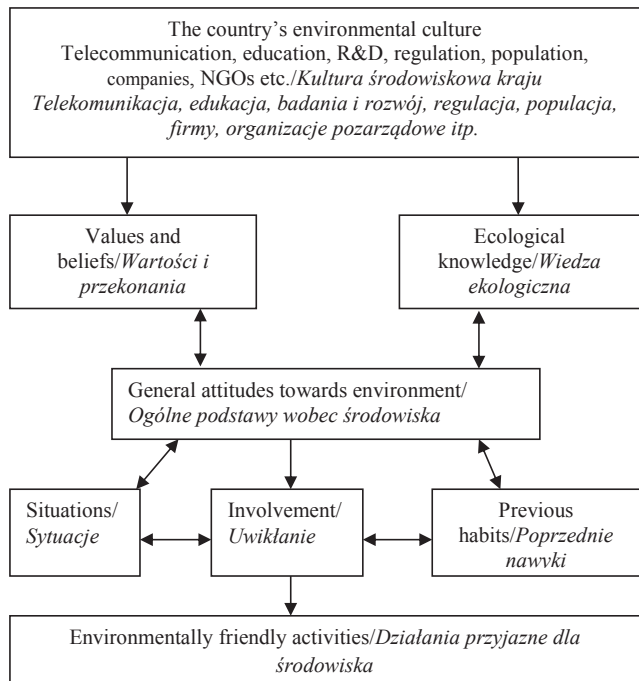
The country's environmental culture
Telecommunication, education, R&D, regulation, population, companies, NGOs etc./Kultura środowiskowa kraju Telekomunikacja, edukacja, badania i rozwój, regulacja, populacja, firmy, organizacje pozarządowe itp.

Values and beliefs/Wartości i przekonania

Ecological knowledge/Wiedza ekologiczna

General attitudes towards environment/ Ogólne podstawy wobec środowiska

Situations/ Sytuacje

Involvement/ Uwikłanie

Previous habits/Poprzednie nawyki

Environmentally friendly activities/Działania przyjazne dla środowiska